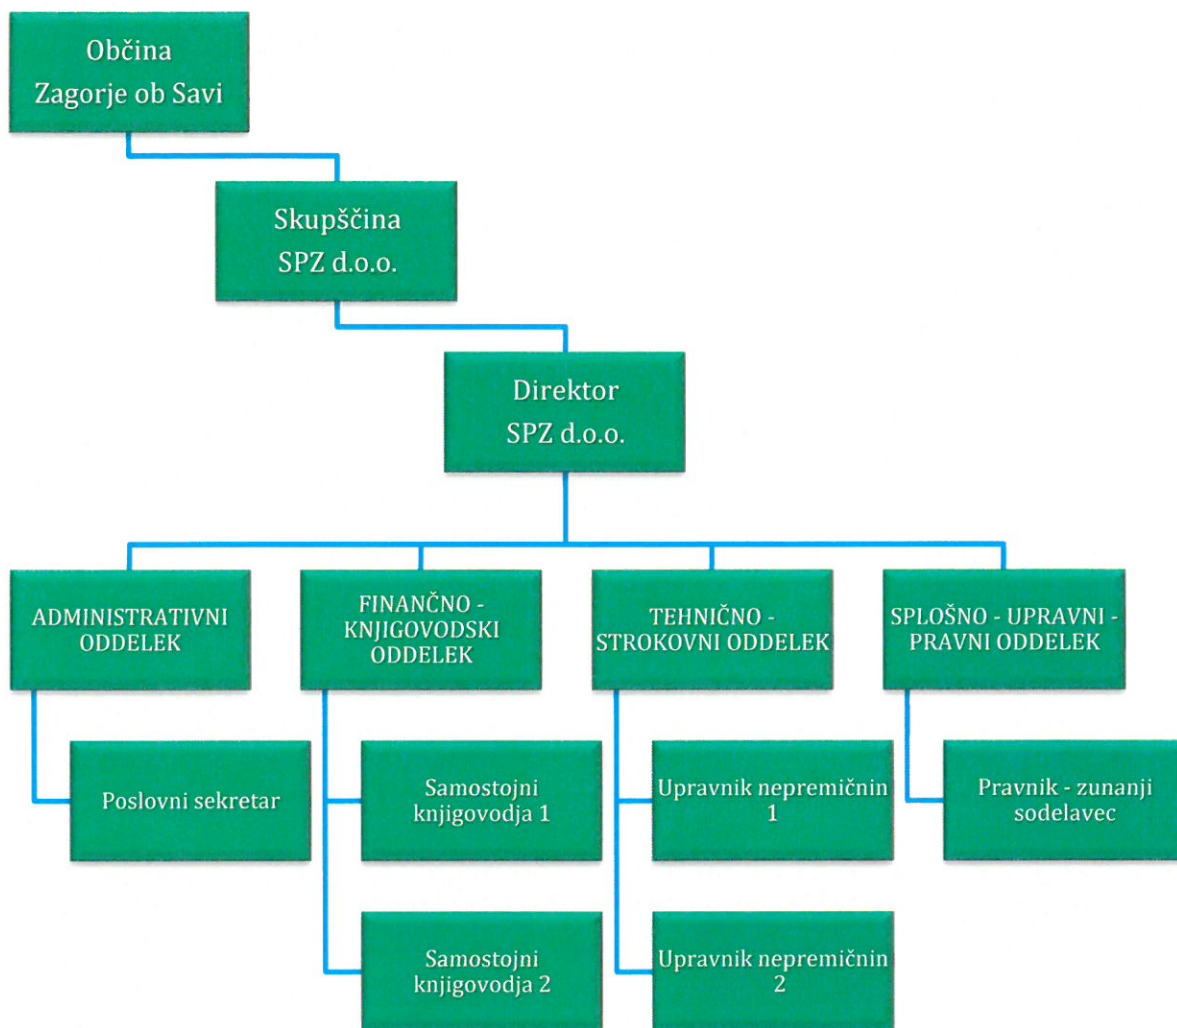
Občina Zagorje ob Savi

Skupščina SPZ d.o.o.

Direktor SPZ d.o.o.

ADMINISTRATIVNI ODDELEK

Poslovni sekretar

FINANČNO - KNJIGOVODSKI ODDELEK

Samostojni knjigovodja 1

Samostojni knjigovodja 2

TEHNIČNO - STROKOVNI ODDELEK

Upravnik nepremičnin 1

Upravnik nepremičnin 2

SPLOŠNO - UPRAVNI - PRAVNI ODDELEK

Pravnik - zunanji sodelavec